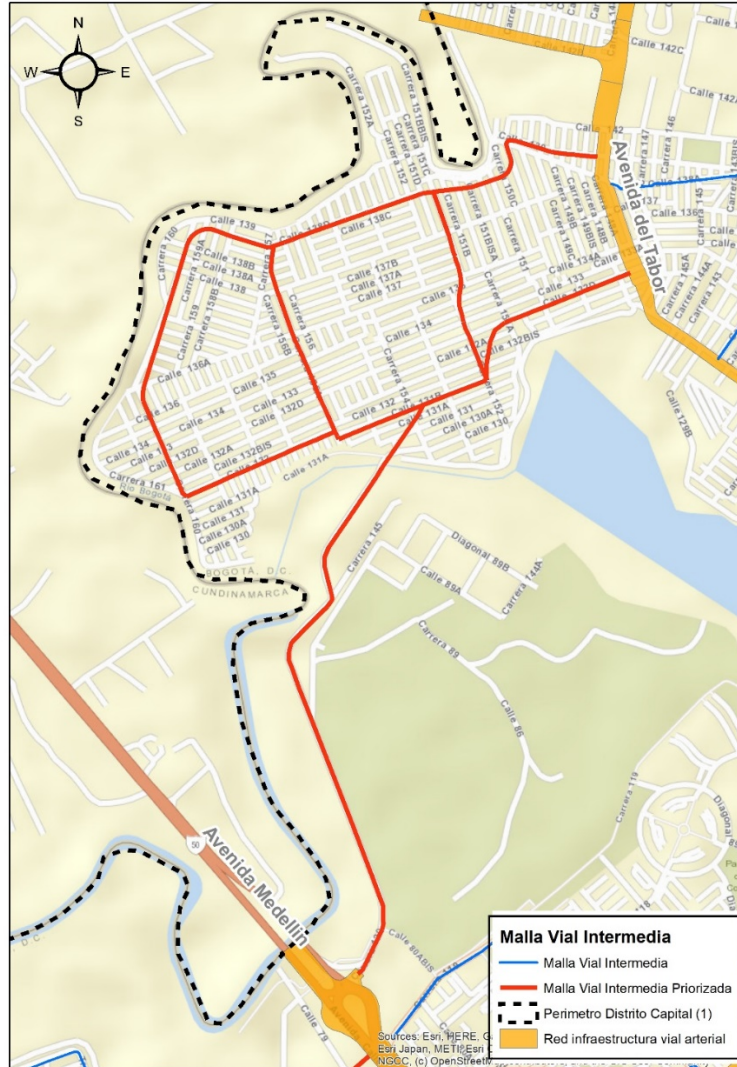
N
W
E
S

Avenida del Tabor
Calle 142C
Calle 142A
Calle 142
Carrera 146
Carrera 147
Carrera 145
Calle 136A
Carrera 152A
Carrera 151BBIS
Carrera 151C
Carrera 151D
Carrera 152
Carrera 150C
Carrera 149B
Carrera 149BIS
Carrera 149C
Carrera 148B
Carrera 151BISA
Carrera 151B
Carrera 151
Calle 134A
Calle 133
Calle 132BIS
Calle 139
Calle 138C
Calle 138B
Calle 138A
Calle 138
Carrera 160
Carrera 159A
Carrera 158
Carrera 158B
Carrera 157
Carrera 156B
Carrera 156
Calle 137B
Calle 137A
Calle 137
Calle 134
Calle 136A
Calle 136
Calle 135
Calle 134
Calle 133
Calle 132D
Calle 132C
Calle 132A
Calle 132BIS
Calle 132
Calle 131B
Calle 131A
Calle 131
Calle 130A
Calle 130
Carrera 154
Carrera 152
Calle 129B
Carrera 161
Río Bogotá
Calle 131A
Calle 131
Calle 130A
Calle 130
BOGOTÁ, D.C.
CUNDINAMARCA
Carrera 145
Diagonal 89B
Calle 89A
Carrera 144A
Carrera 89
Calle 86
Carrera 119
Avenida Medellín
50
Calle 89ABIS
Calle 79
D.C.

Malla Vial Intermedia
Malla Vial Intermedia
Malla Vial Intermedia Priorizada
Perimetro Distrito Capital (1)
Red infraestructura vial arterial

Sources: Esri, HERE, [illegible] Esri Japan, METI, Esri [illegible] NGCC, (c) OpenStreetM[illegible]